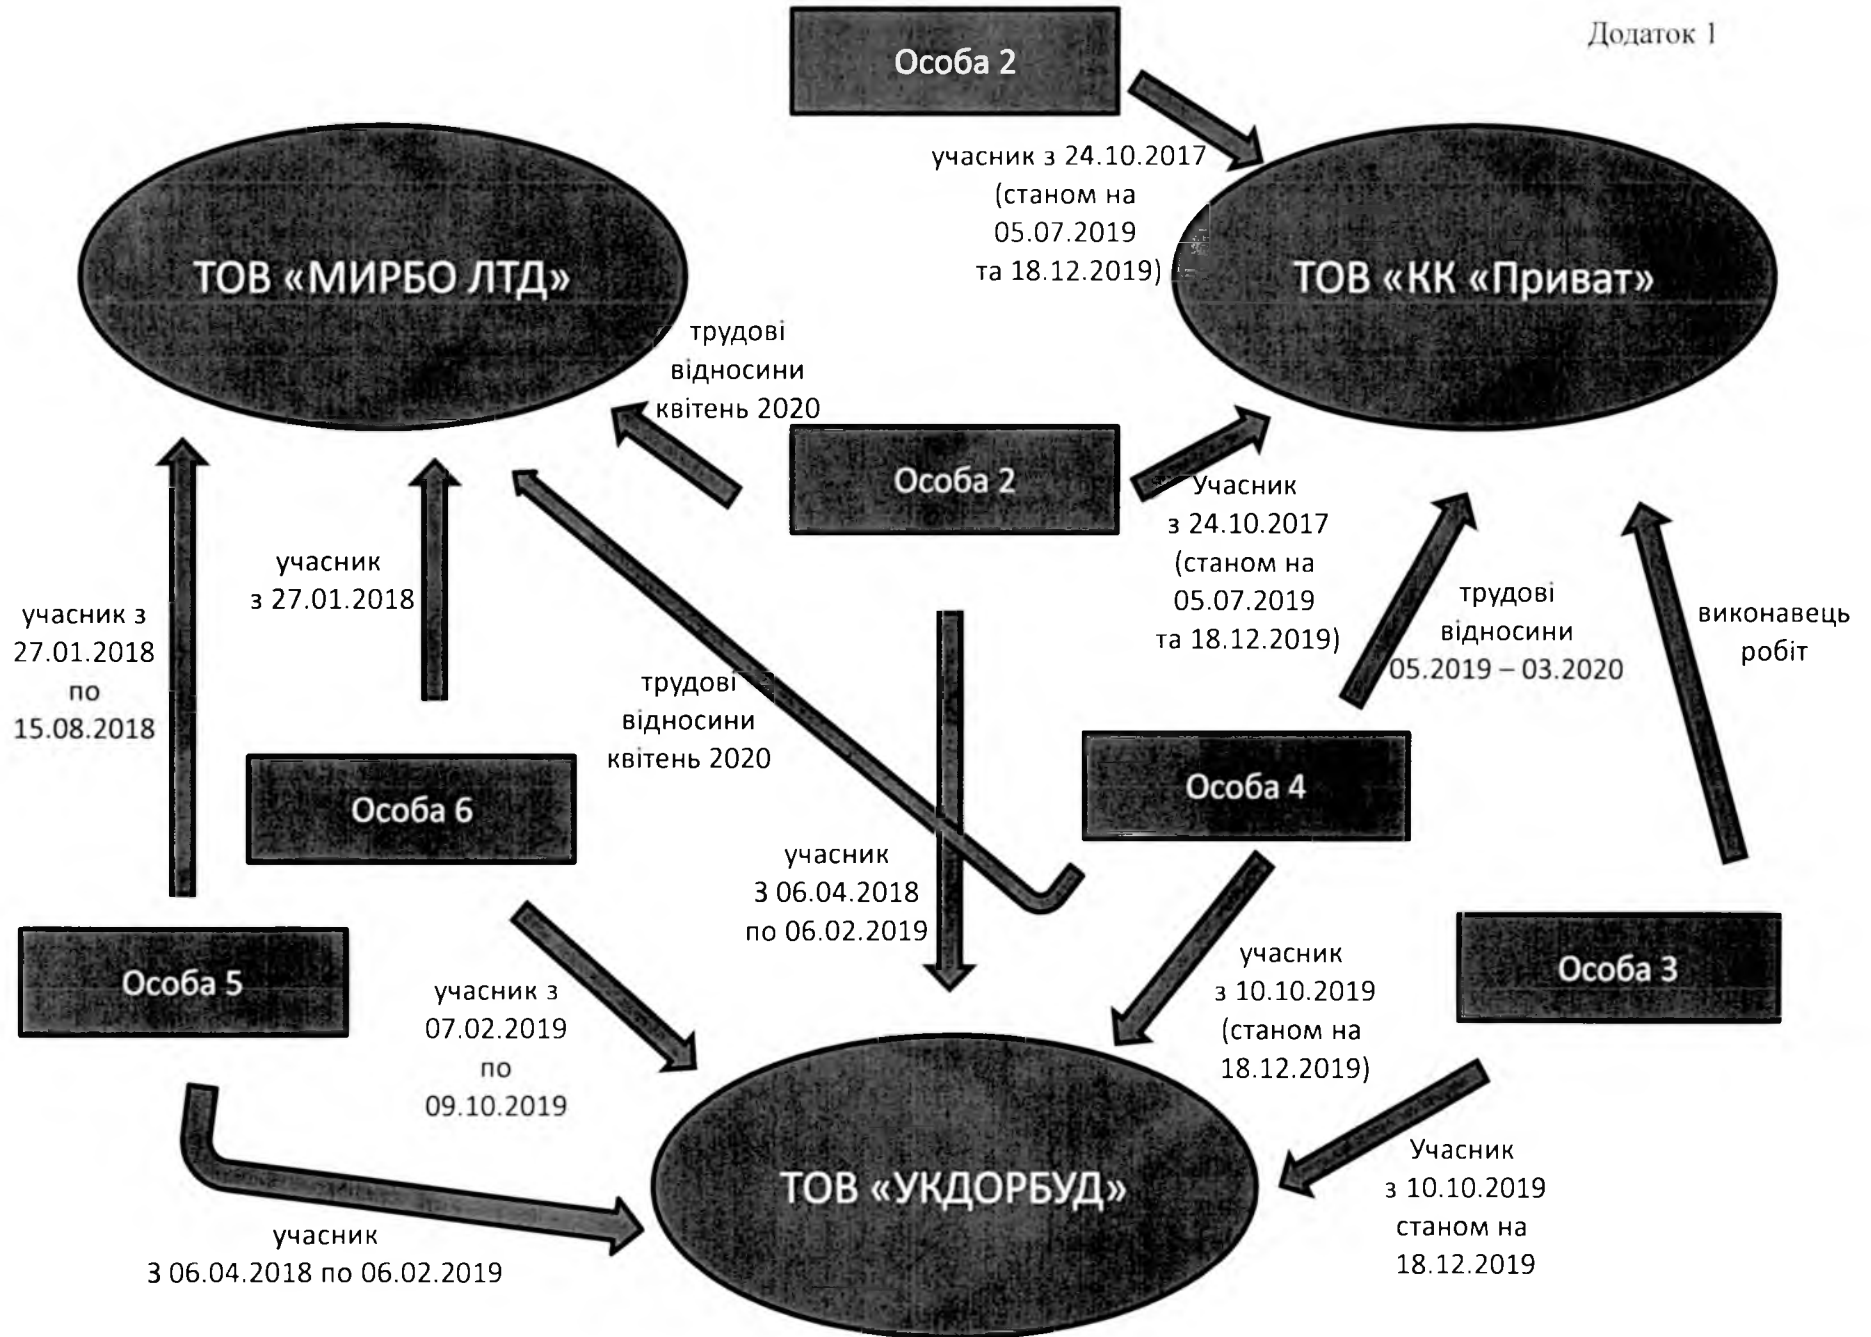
Додаток 1

Особа 2

учасник з 24.10.2017 (станом на 05.07.2019 та 18.12.2019)

ТОВ «МИРБО ЛТД»

ТОВ «КК «Приват»

трудові відносини квітень 2020

Особа 2

Учасник з 24.10.2017 (станом на 05.07.2019 та 18.12.2019)

учасник з 27.01.2018

учасник з 27.01.2018 по 15.08.2018

трудові відносини 05.2019 – 03.2020

виконавець робіт

трудові відносини квітень 2020

Особа 4

Особа 6

учасник З 06.04.2018 по 06.02.2019

Особа 5

учасник з 07.02.2019 по 09.10.2019

учасник з 10.10.2019 (станом на 18.12.2019)

Особа 3

ТОВ «УКДОРБУД»

Учасник з 10.10.2019 станом на 18.12.2019

учасник З 06.04.2018 по 06.02.2019